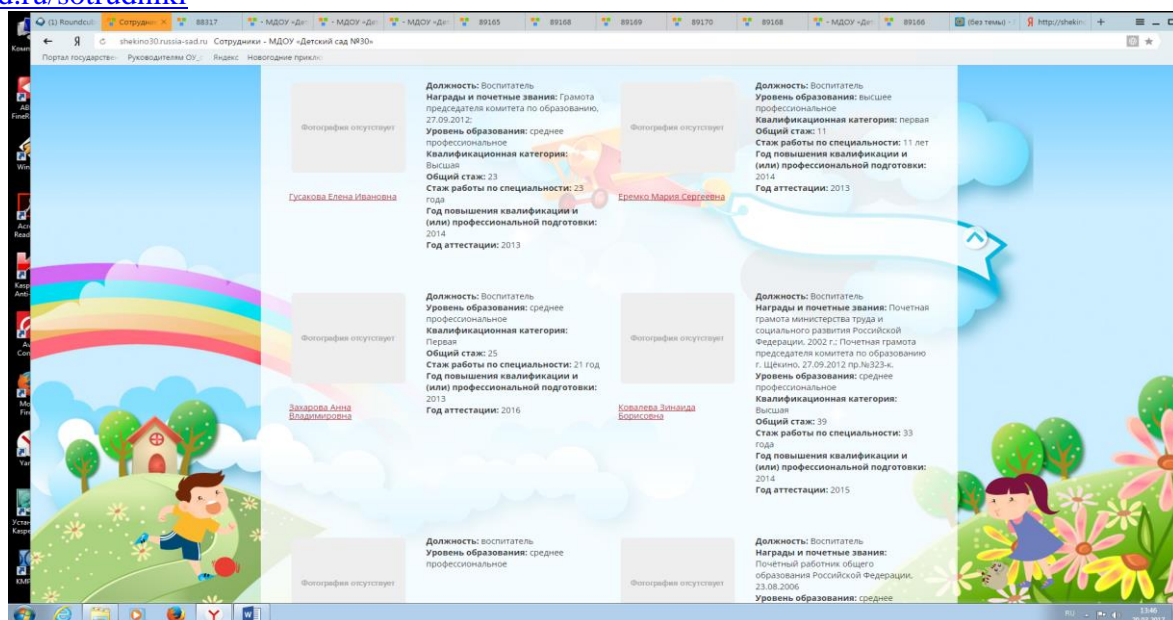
d.ru/sotrudniki

(1) Roundcub | Сотрудни × | 88317 | МДОУ «Де | МДОУ «Де | МДОУ «Де | 89165 | 89168 | 89169 | 89170 | 89168 | МДОУ «Де | 89166 | (без темы) | http://shekin

shekino30.russia-sad.ru Сотрудники - МДОУ «Детский сад №30»

Портал государстве | Руководителям ОУ | Яндекс | Новогодние прикл

Фотография отсутствует

Гусакова Елена Ивановна

**Должность:** Воспитатель
**Награды и почетные звания:** Грамота председателя комитета по образованию, 27.09.2012;
**Уровень образования:** среднее профессиональное
**Квалификационная категория:** Высшая
**Общий стаж:** 23
**Стаж работы по специальности:** 23 года
**Год повышения квалификации и (или) профессиональной подготовки:** 2014
**Год аттестации:** 2013

Фотография отсутствует

Еремко Мария Сергеевна

**Должность:** Воспитатель
**Уровень образования:** высшее профессиональное
**Квалификационная категория:** первая
**Общий стаж:** 11
**Стаж работы по специальности:** 11 лет
**Год повышения квалификации и (или) профессиональной подготовки:** 2014
**Год аттестации:** 2013

Фотография отсутствует

Захарова Анна Владимировна

**Должность:** Воспитатель
**Уровень образования:** среднее профессиональное
**Квалификационная категория:** Первая
**Общий стаж:** 25
**Стаж работы по специальности:** 21 год
**Год повышения квалификации и (или) профессиональной подготовки:** 2013
**Год аттестации:** 2016

Фотография отсутствует

Ковалева Зинаида Борисовна

**Должность:** Воспитатель
**Награды и почетные звания:** Почетная грамота министерства труда и социального развития Российской Федерации, 2002 г.; Почетная грамота председателя комитета по образованию г. Щёкино, 27.09.2012 пр.№323-к.
**Уровень образования:** среднее профессиональное
**Квалификационная категория:** Высшая
**Общий стаж:** 39
**Стаж работы по специальности:** 33 года
**Год повышения квалификации и (или) профессиональной подготовки:** 2014
**Год аттестации:** 2015

Фотография отсутствует

**Должность:** воспитатель
**Уровень образования:** среднее профессиональное

Фотография отсутствует

**Должность:** Воспитатель
**Награды и почетные звания:** Почётный работник общего образования Российской Федерации, 23.08.2006
**Уровень образования:** среднее

RU 13:46